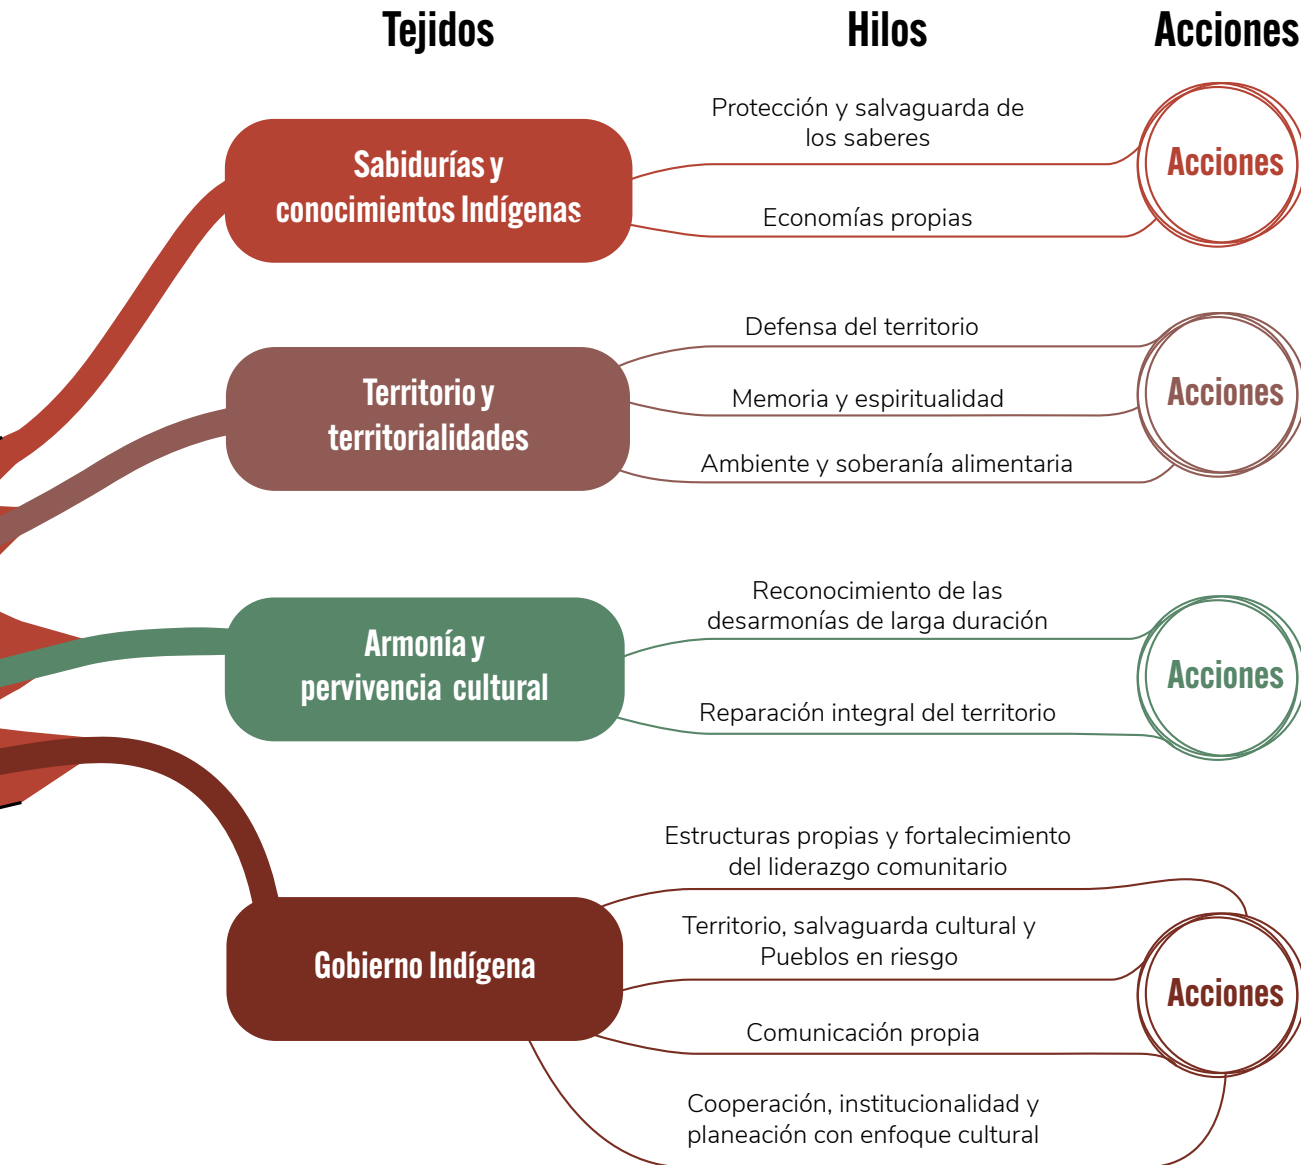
Tejidos

Hilos

Acciones

Sabidurías y conocimientos Indígenas

Protección y salvaguarda de los saberes

Economías propias

Acciones

Territorio y territorialidades

Defensa del territorio

Memoria y espiritualidad

Ambiente y soberanía alimentaria

Acciones

Armonía y pervivencia cultural

Reconocimiento de las desarmonías de larga duración

Reparación integral del territorio

Acciones

Gobierno Indígena

Estructuras propias y fortalecimiento del liderazgo comunitario

Territorio, salvaguarda cultural y Pueblos en riesgo

Comunicación propia

Cooperación, institucionalidad y planeación con enfoque cultural

Acciones